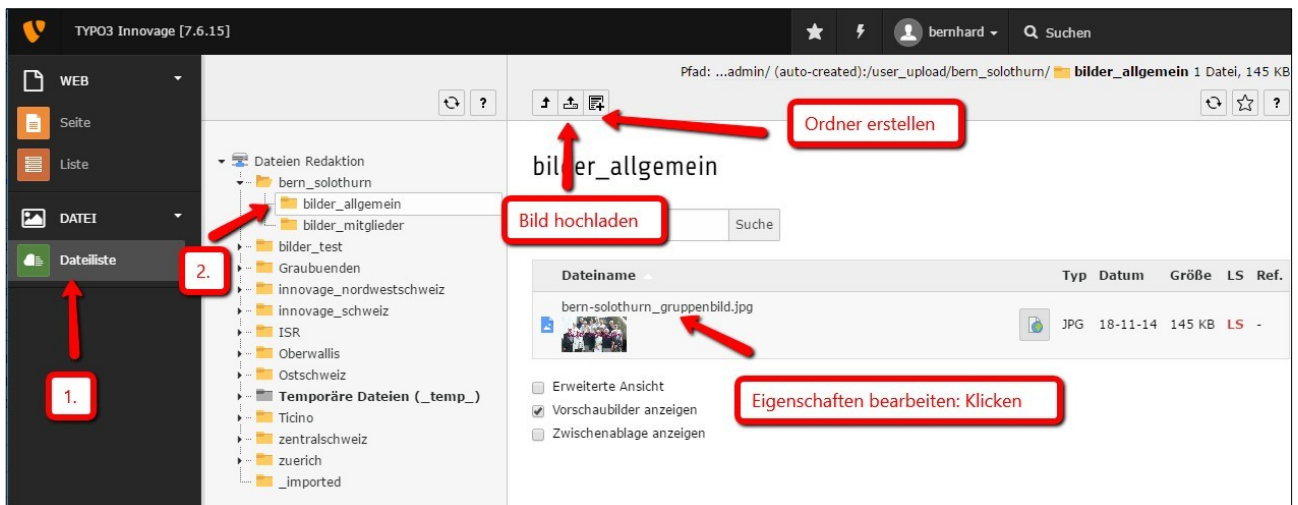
TYPO3 Innovage [7.6.15]

bernhard

Suchen

WEB

Seite

Liste

DATEI

Dateiliste

Pfad: ...admin/ (auto-created):/user_upload/bern_solothurn/ bilder_allgemein 1 Datei, 145 KB

Ordner erstellen

Dateien Redaktion
bern_solothurn
bilder_allgemein
bilder_mitglieder
bilder_test
Graubuenden
innovage_nordwestschweiz
innovage_schweiz
ISR
Oberwallis
Ostschweiz
Temporäre Dateien (_temp_)
Ticino
zentralschweiz
zuerich
_imported

bil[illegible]er_allgemein

Bild hochladen

Suche

2.

1.

| Dateiname | Typ | Datum | Größe | LS | Ref. |
|---|---|---|---|---|---|
| bern-solothurn_gruppenbild.jpg | JPG | 18-11-14 | 145 KB | LS | - |

Erweiterte Ansicht
Vorschaubilder anzeigen
Zwischenablage anzeigen

Eigenschaften bearbeiten: Klicken